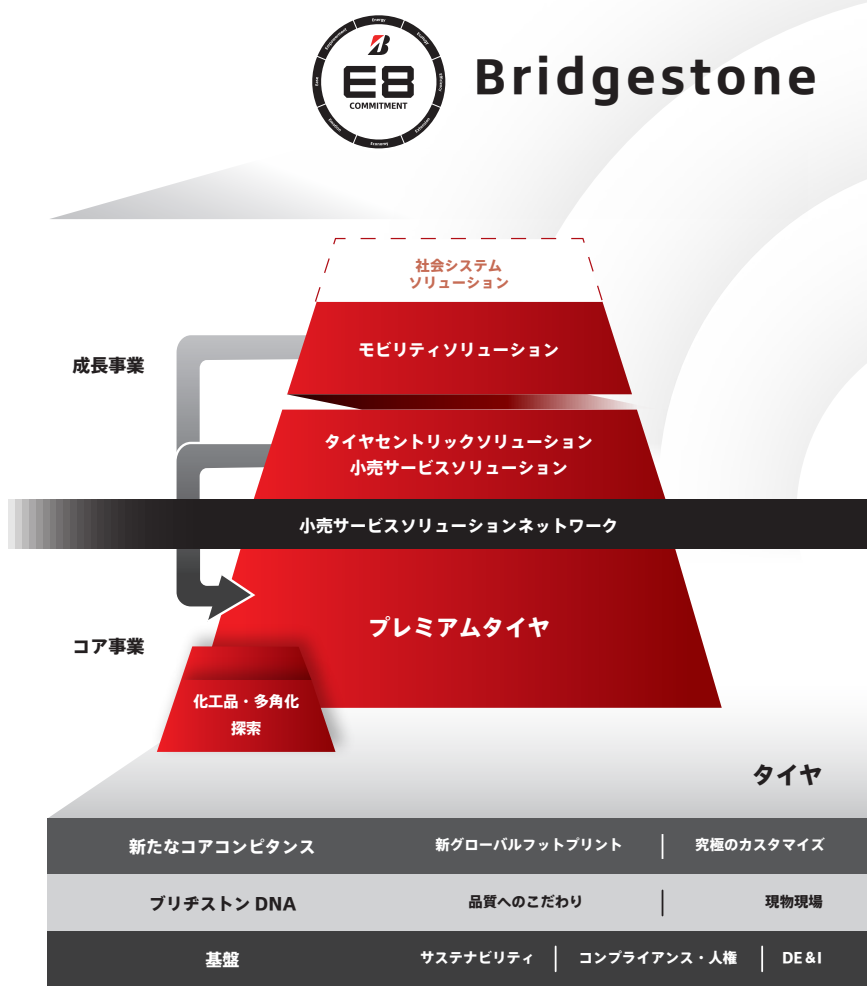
Energy
Ecology
Efficiency
Extension
Economy
Emotion
Ease
Entertainment
E8
COMMITMENT

Bridgestone

社会システム
ソリューション

成長事業

モビリティソリューション

タイヤセントリックソリューション
小売サービスソリューション

小売サービスソリューションネットワーク

コア事業

プレミアムタイヤ

化工品・多角化
探索

タイヤ

| 新たなコアコンピタンス | 新グローバルフットプリント | 究極のカスタマイズ |
|---|---|---|
| ブリヂストン DNA | 品質へのこだわり | 現物現場 |

| 基盤 | サステナビリティ | コンプライアンス・人権 | DE&I |
|---|---|---|---|